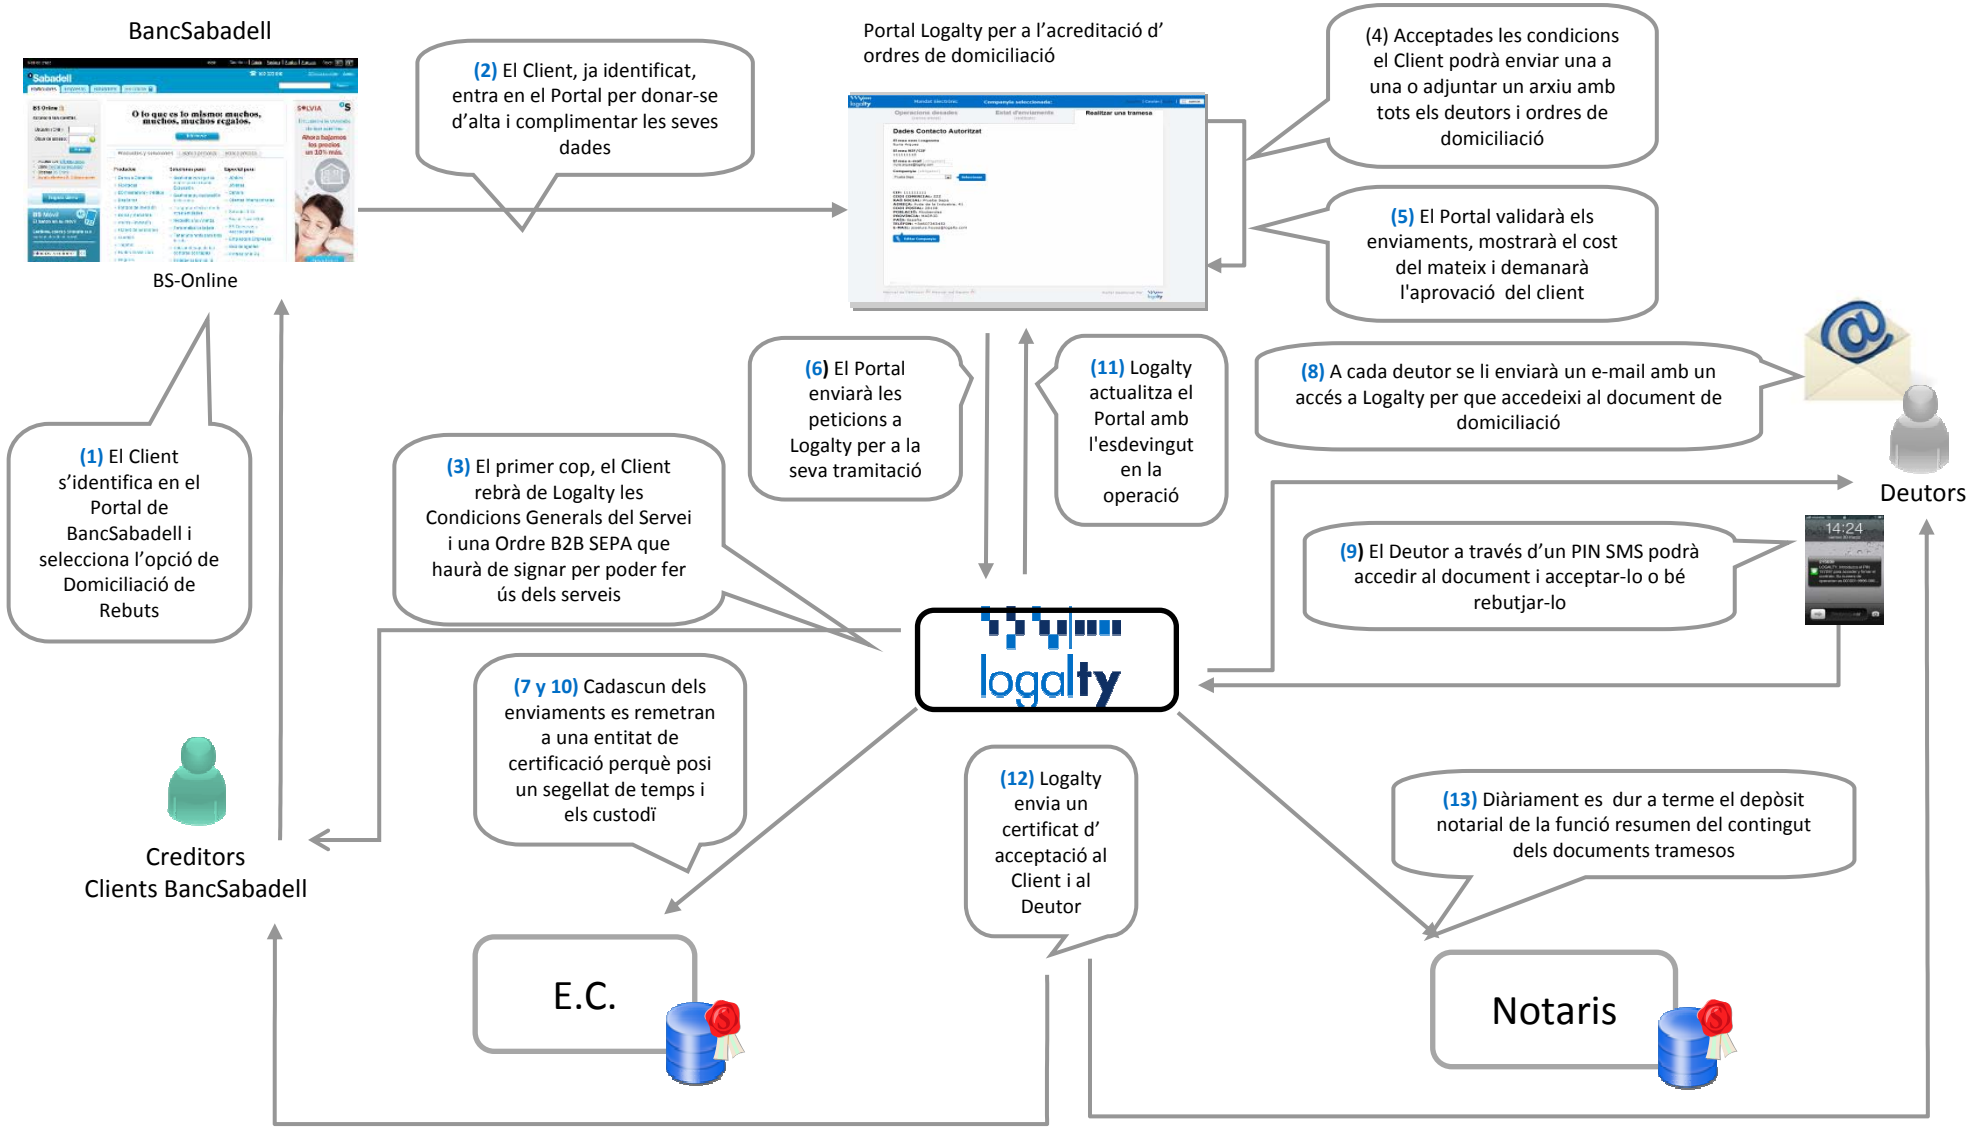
BancSabadell

BS-Online

(2) El Client, ja identificat, entra en el Portal per donar-se d'alta i complimentar les seves dades

Portal Logalty per a l'acreditació d' ordres de domiciliació

(4) Acceptades les condicions el Client podrà enviar una a una o adjuntar un arxiu amb tots els deutors i ordres de domiciliació

(5) El Portal validarà els enviaments, mostrarà el cost del mateix i demanarà l'aprovació del client

(1) El Client s'identifica en el Portal de BancSabadell i selecciona l'opció de Domiciliació de Rebuts

(3) El primer cop, el Client rebrà de Logalty les Condicions Generals del Servei i una Ordre B2B SEPA que haurà de signar per poder fer ús dels serveis

(6) El Portal enviarà les peticions a Logalty per a la seva tramitació

(11) Logalty actualitza el Portal amb l'esdevingut en la operació

(8) A cada deutor se li enviarà un e-mail amb un accés a Logalty per que accedeixi al document de domiciliació

Deutors

(9) El Deutor a través d'un PIN SMS podrà accedir al document i acceptar-lo o bé rebutjar-lo

14:24

logalty

(7 y 10) Cadascun dels enviaments es remetran a una entitat de certificació perquè posi un segellat de temps i els custodï

Creditors
Clients BancSabadell

(12) Logalty envia un certificat d' acceptació al Client i al Deutor

(13) Diàriament es dur a terme el depòsit notarial de la funció resumen del contingut dels documents tramesos

E.C.

Notaris